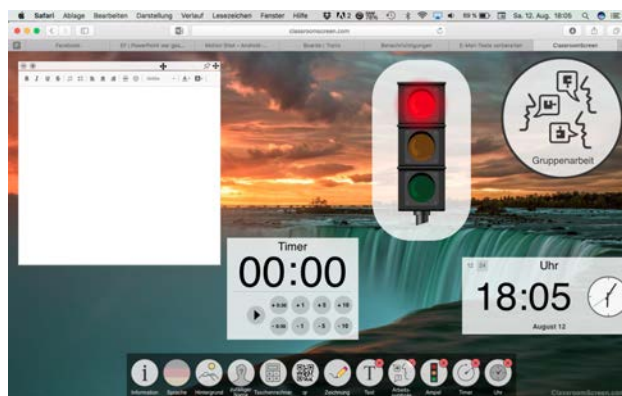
Safari Ablage Bearbeiten Darstellung Verlauf Lesezeichen Fenster Hilfe Sa. 12. Aug. 18:05

classroomscreen.com

Facebook | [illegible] | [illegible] | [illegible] | Benachrichtigungen | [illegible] | Classroomscreen

Gruppenarbeit

Timer

00:00

+0:30 +1 +5 +10

-0:30 -1 -5 -10

Uhr

18:05

August 12

Information Sprache Hintergrund Zufälliger Name Taschenrechner QR Zeichnung Text Arbeitssymbole Ampel Timer Uhr

ClassroomScreen.com